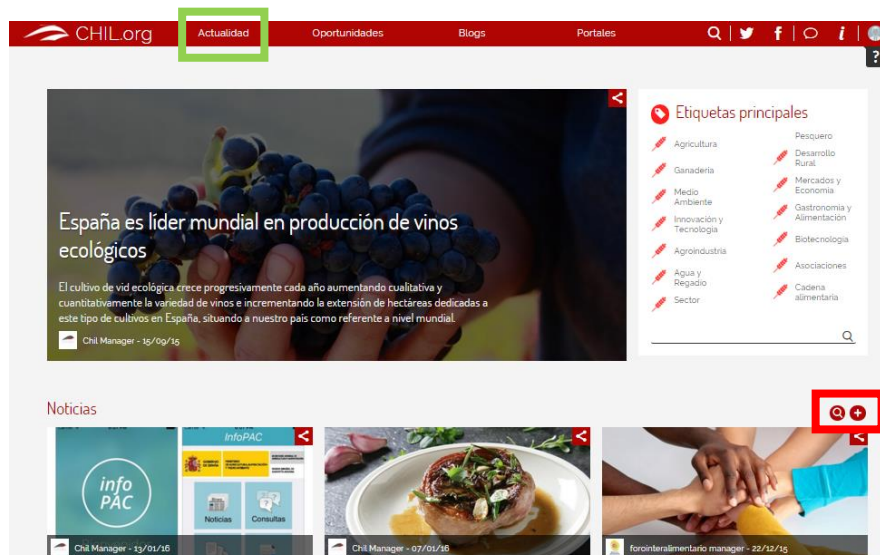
CHIL.org

Actualidad

Oportunidades

Blogs

Portales

?

España es líder mundial en producción de vinos ecológicos

El cultivo de vid ecológica crece progresivamente cada año aumentando cualitativa y cuantitativamente la variedad de vinos e incrementando la extensión de hectáreas dedicadas a este tipo de cultivos en España, situando a nuestro país como referente a nivel mundial.

Chil Manager - 15/09/15

Etiquetas principales

Agricultura

Ganadería

Medio Ambiente

Innovación y Tecnología

Agroindustria

Agua y Regadío

Sector

Pesquero

Desarrollo Rural

Mercados y Economía

Gastronomía y Alimentación

Biotecnología

Asociaciones

Cadena alimentaria

Noticias

info PAC

InfoPAC

Noticias

Consultas

Chil Manager - 13/01/16

Chil Manager - 07/01/16

forointeralimentario manager - 22/12/15